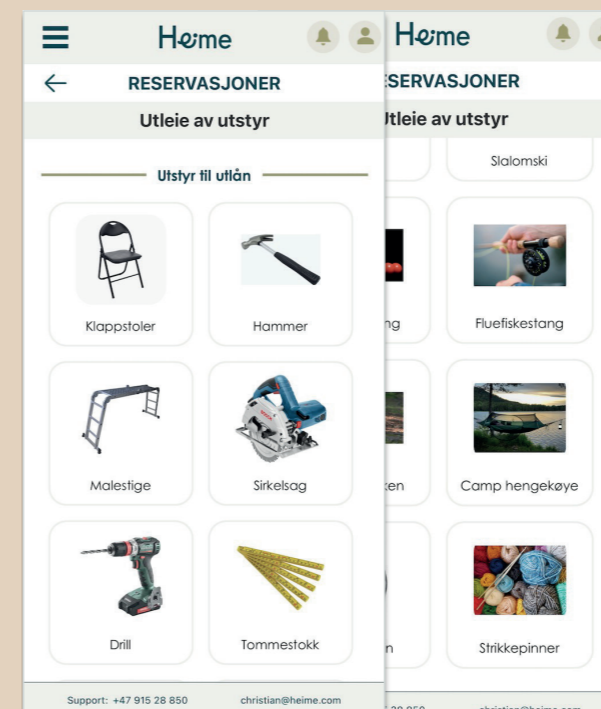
Heme

← RESERVASJONER

Utleie av utstyr

Utstyr til utlån

Klappstoler

Hammer

Malestige

Sirkelsag

Drill

Tommestokk

Support: +47 915 28 850 christian@heime.com

Heme

ESERVASJONER

Utleie av utstyr

Slalomski

ng

Fluefiskestang

ken

Camp hengekøye

n

Strikkepinner

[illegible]